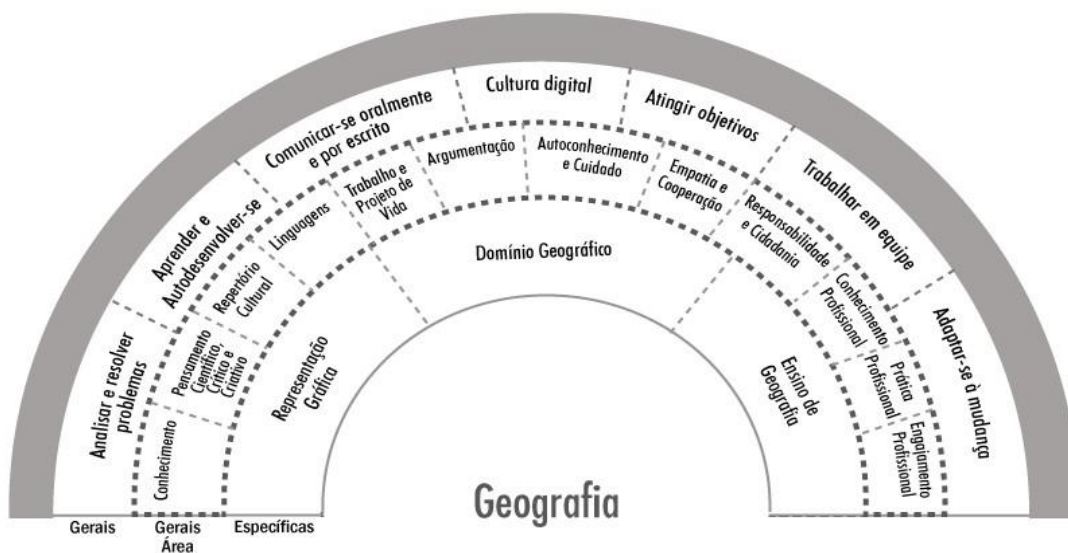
Analisar e resolver problemas

Aprender e Autodesenvolver-se

Comunicar-se oralmente e por escrito

Cultura digital

Atingir objetivos

Trabalhar em equipe

Adaptar-se à mudança

Conhecimento

Pensamento Científico, Crítico e Criativo

Repertório Cultural

Linguagens

Trabalho e Projeto de Vida

Argumentação

Autoconhecimento e Cuidado

Empatia e Cooperação

Responsabilidade e Cidadania

Conhecimento Profissional

Prática Profissional

Engajamento Profissional

Representação Gráfica

Domínio Geográfico

Ensino de Geografia

Geografia

Gerais

Gerais Área

Específicas